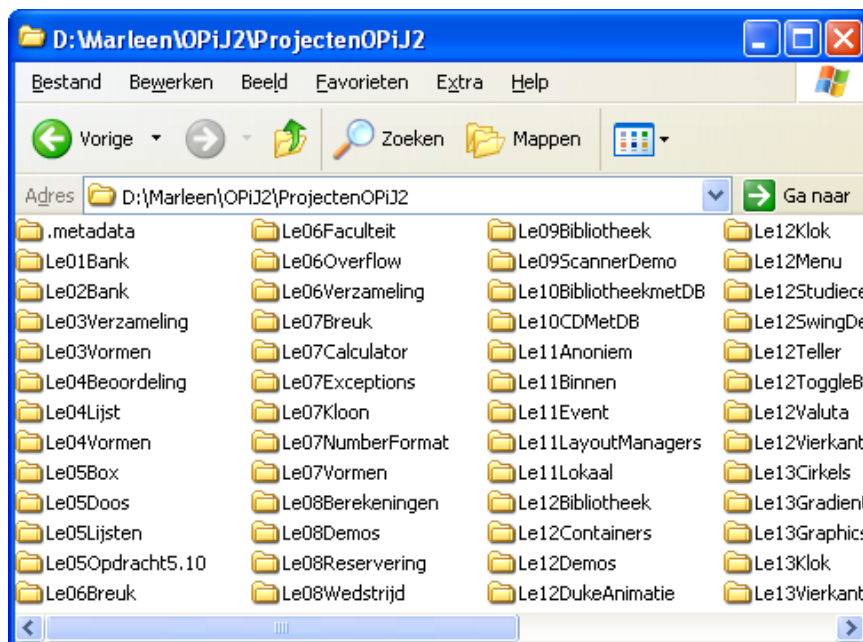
D:\Marleen\OPiJ2\ProjectenOPiJ2

Bestand Bewerken Beeld Favorieten Extra Help

Vorige Zoeken Mappen

Adres D:\Marleen\OPiJ2\ProjectenOPiJ2 Ga naar

.metadata
Le01Bank
Le02Bank
Le03Verzameling
Le03Vormen
Le04Beoordeling
Le04Lijst
Le04Vormen
Le05Box
Le05Doos
Le05Lijsten
Le05Opdracht5.10
Le06Breuk

Le06Faculteit
Le06Overflow
Le06Verzameling
Le07Breuk
Le07Calculator
Le07Exceptions
Le07Kloon
Le07NumberFormat
Le07Vormen
Le08Berekeningen
Le08Demos
Le08Reservering
Le08Wedstrijd

Le09Bibliotheek
Le09ScannerDemo
Le10BibliotheekmetDB
Le10CDMetDB
Le11Anoniem
Le11Binnen
Le11Event
Le11LayoutManagers
Le11Lokaal
Le12Bibliotheek
Le12Containers
Le12Demos
Le12DukeAnimatie

Le12Klok
Le12Menu
Le12Studiece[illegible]
Le12SwingDe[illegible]
Le12Teller
Le12ToggleB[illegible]
Le12Valuta
Le12Vierkant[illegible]
Le13Cirkels
Le13Gradien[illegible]
Le13Graphics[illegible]
Le13Klok
Le13Vierkant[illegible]